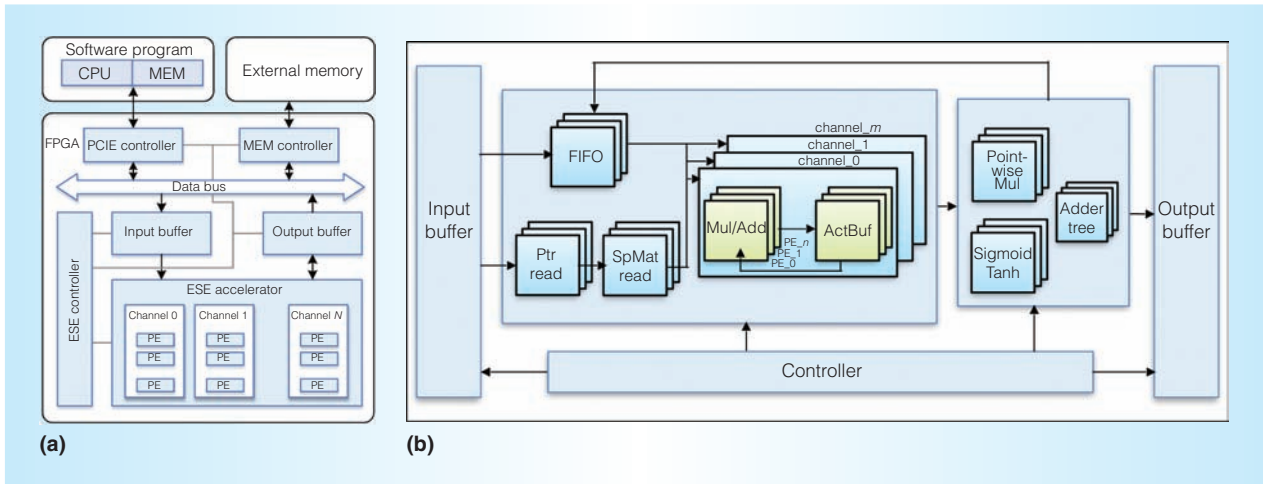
Software program
CPU
MEM
External memory
FPGA
PCIE controller
MEM controller
Data bus
ESE controller
Input buffer
Output buffer
ESE accelerator
Channel 0
PE
PE
PE
Channel 1
PE
PE
PE
Channel $N$
PE
PE
PE
(a)

Input buffer
FIFO
Ptr read
SpMat read
channel_$m$
channel_1
channel_0
Mul/Add
ActBuf
PE_$n$
PE_1
PE_0
Point-wise Mul
Sigmoid Tanh
Adder tree
Output buffer
Controller
(b)